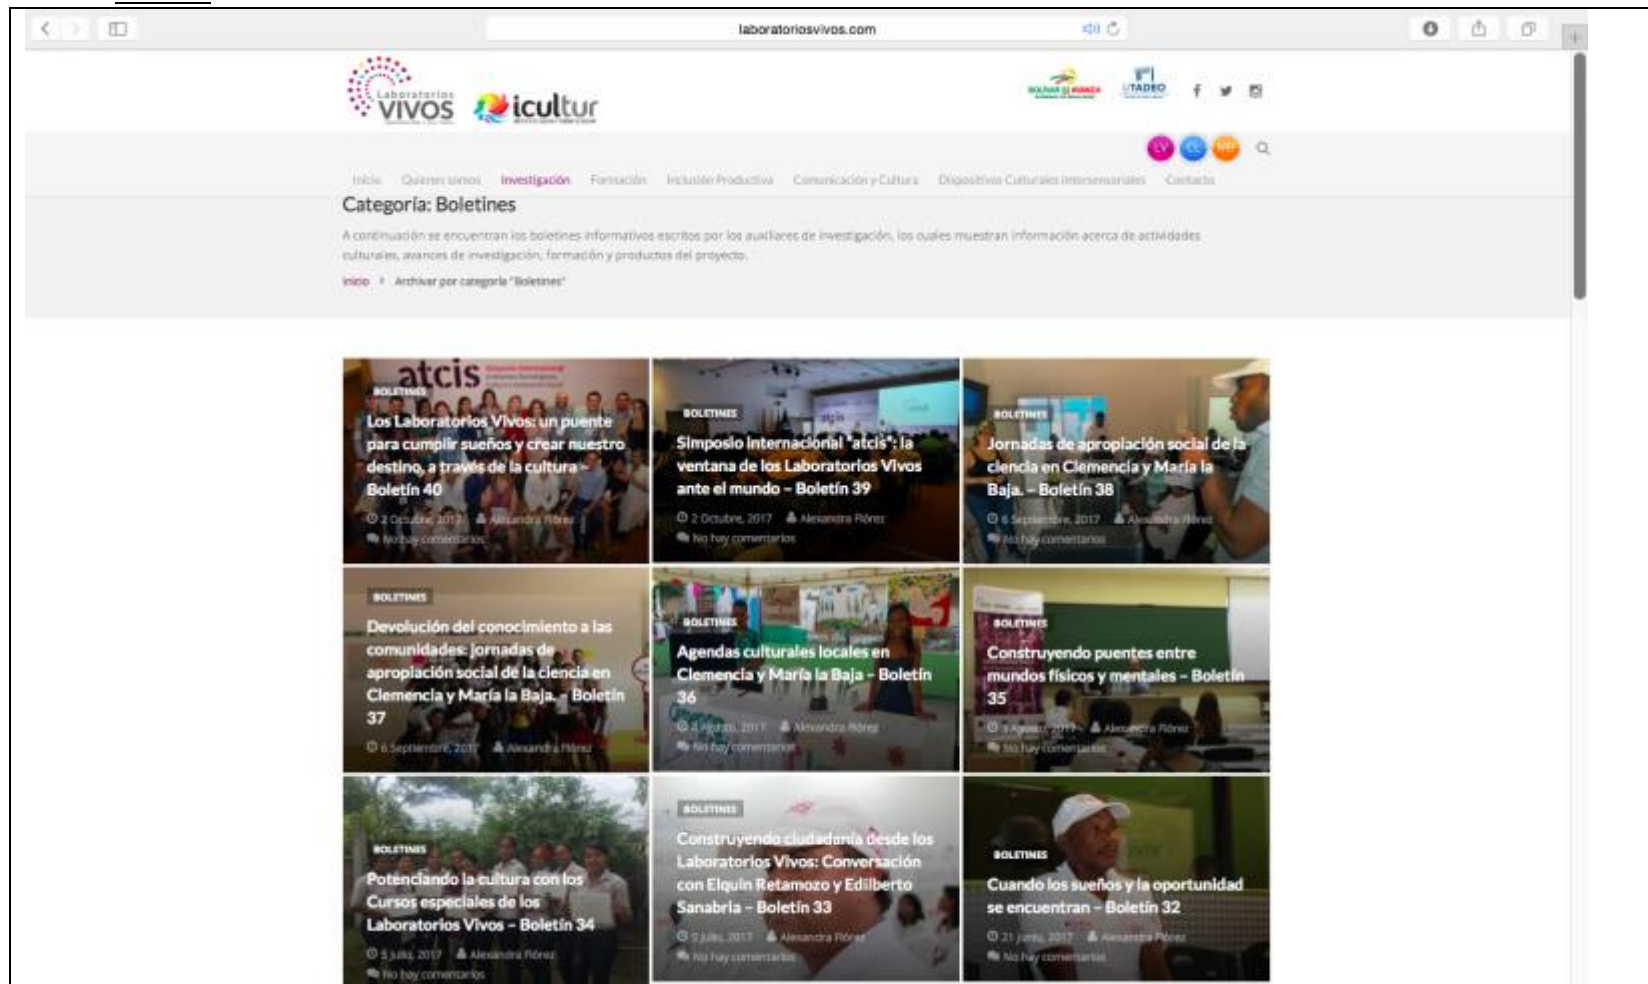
laboratoriosvivos.com

Laboratorios VIVOS icultur

UTADEO

LV CL MH

Inicio Quienes somos Investigación Formación Inclusión Productiva Comunicación y Cultura Dispositivos Culturales Intersensoriales Contacto

Categoría: Boletines

A continuación se encuentran los boletines informativos escritos por los auxiliares de investigación, los cuales muestran información acerca de actividades culturales, avances de investigación, formación y productos del proyecto.

Inicio › Archivar por categoría "Boletines"

atcis

BOLETINES
Los Laboratorios Vivos: un puente para cumplir sueños y crear nuestro destino, a través de la cultura – Boletín 40
2 Octubre, 2017 Alexandra Flórez
No hay comentarios

BOLETINES
Simposio internacional "atcis": la ventana de los Laboratorios Vivos ante el mundo – Boletín 39
2 Octubre, 2017 Alexandra Flórez
No hay comentarios

BOLETINES
Jornadas de apropiación social de la ciencia en Clemencia y María la Baja. – Boletín 38
6 Septiembre, 2017 Alexandra Flórez
No hay comentarios

BOLETINES
Devolución del conocimiento a las comunidades: jornadas de apropiación social de la ciencia en Clemencia y María la Baja. – Boletín 37
6 Septiembre, 2017 Alexandra Flórez

BOLETINES
Agendas culturales locales en Clemencia y María la Baja – Boletín 36
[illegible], 2017 Alexandra Flórez
No hay comentarios

BOLETINES
Construyendo puentes entre mundos físicos y mentales – Boletín 35
3 Agosto, 2017 Alexandra Flórez
No hay comentarios

BOLETINES
Potenciando la cultura con los Cursos especiales de los Laboratorios Vivos – Boletín 34
5 Julio, 2017 Alexandra Flórez
No hay comentarios

BOLETINES
Construyendo ciudadanía desde los Laboratorios Vivos: Conversación con Elquin Retamozo y Edilberto Sanabria – Boletín 33
5 Julio, 2017 Alexandra Flórez
No hay comentarios

BOLETINES
Cuando los sueños y la oportunidad se encuentran – Boletín 32
21 Junio, 2017 Alexandra Flórez
No hay comentarios